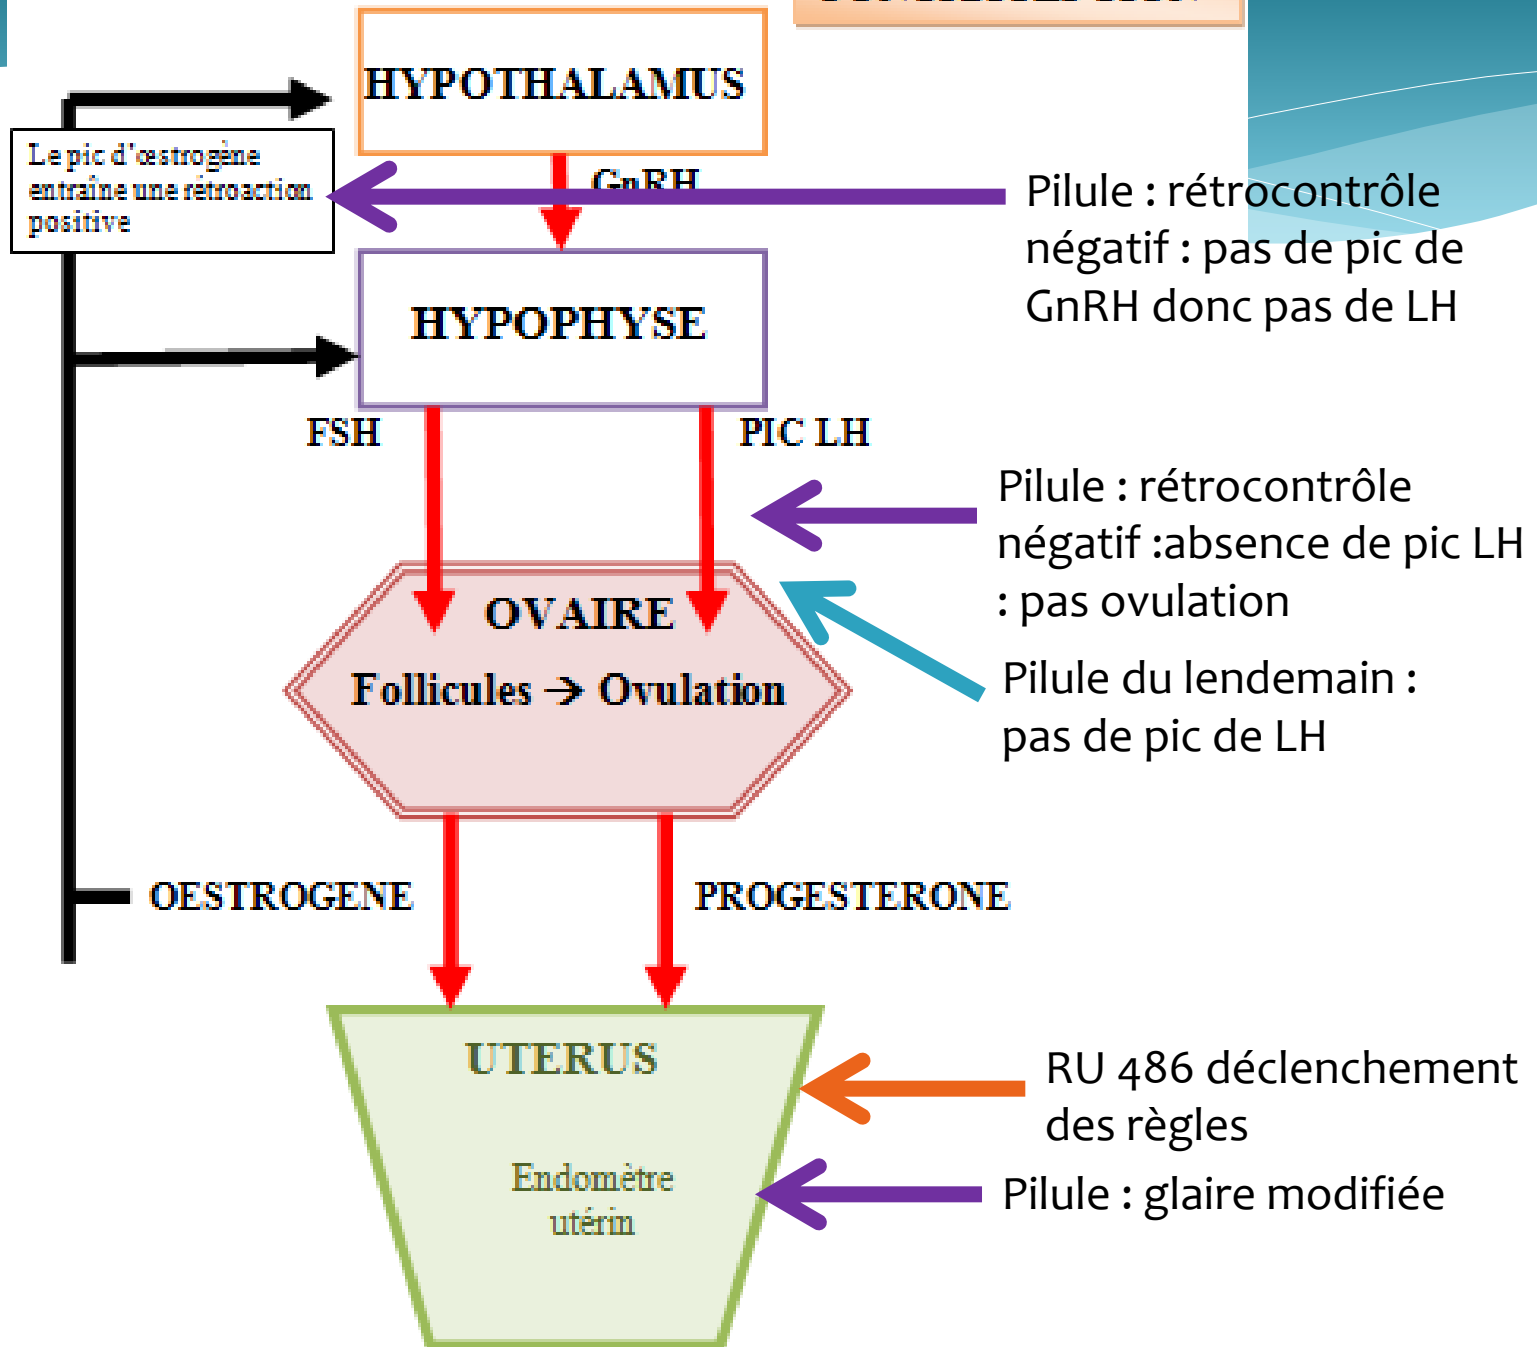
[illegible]

HYPOTHALAMUS

Le pic d'œstrogène entraîne une rétroaction positive

GnRH

Pilule : rétrocontrôle négatif : pas de pic de GnRH donc pas de LH

HYPOPHYSE

FSH

PIC LH

Pilule : rétrocontrôle négatif :absence de pic LH : pas ovulation

OVAIRE

Follicules → Ovulation

Pilule du lendemain : pas de pic de LH

OESTROGENE

PROGESTERONE

UTERUS

Endomètre utérin

RU 486 déclenchement des règles

Pilule : glaire modifiée